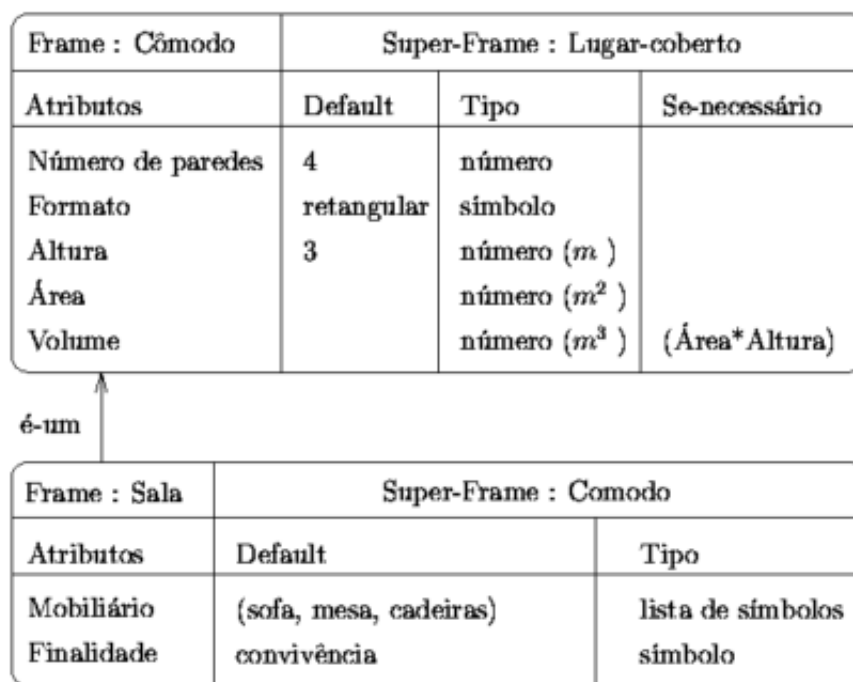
| Frame : Cômodo | Super-Frame : Lugar-coberto | | |
|---|---|---|---|
| Atributos | Default | Tipo | Se-necessário |
| Número de paredes | 4 | número | |
| Formato | retangular | símbolo | |
| Altura | 3 | número ($m$ ) | |
| Área | | número ($m^2$ ) | |
| Volume | | número ($m^3$ ) | (Área*Altura) |

é-um

| Frame : Sala | Super-Frame : Comodo | |
|---|---|---|
| Atributos | Default | Tipo |
| Mobiliário | (sofa, mesa, cadeiras) | lista de símbolos |
| Finalidade | convivência | símbolo |